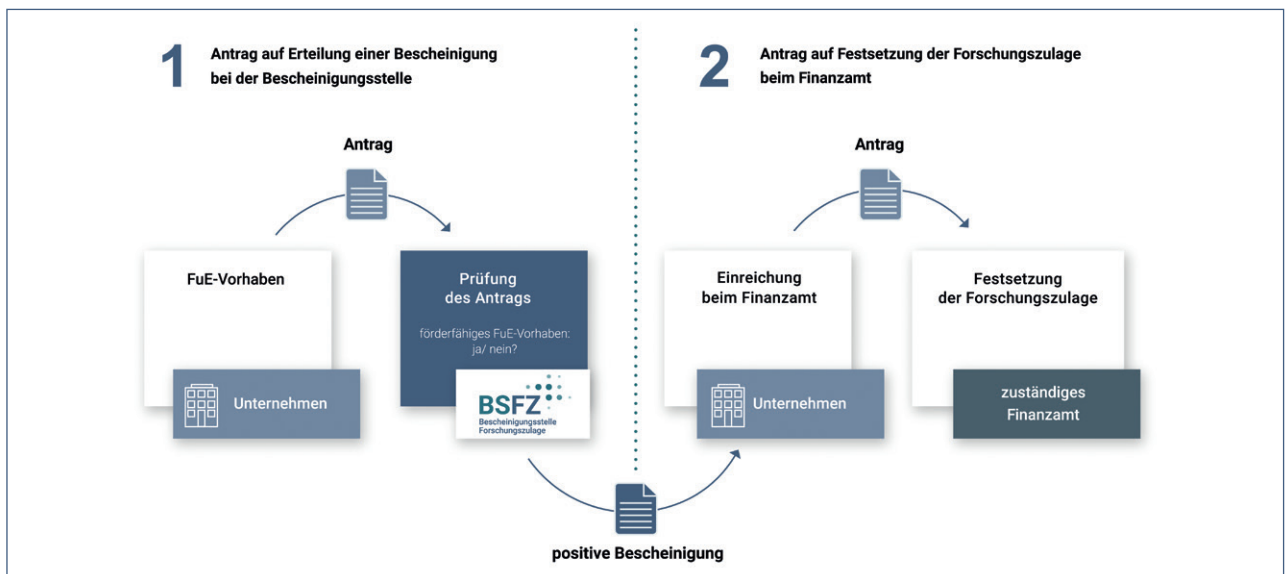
1 Antrag auf Erteilung einer Bescheinigung bei der Bescheinigungsstelle

Antrag

FuE-Vorhaben

Unternehmen

Prüfung des Antrags

förderfähiges FuE-Vorhaben: ja/ nein?

BSFZ
Bescheinigungsstelle Forschungszulage

2 Antrag auf Festsetzung der Forschungszulage beim Finanzamt

Antrag

Einreichung beim Finanzamt

Unternehmen

Festsetzung der Forschungszulage

zuständiges Finanzamt

positive Bescheinigung